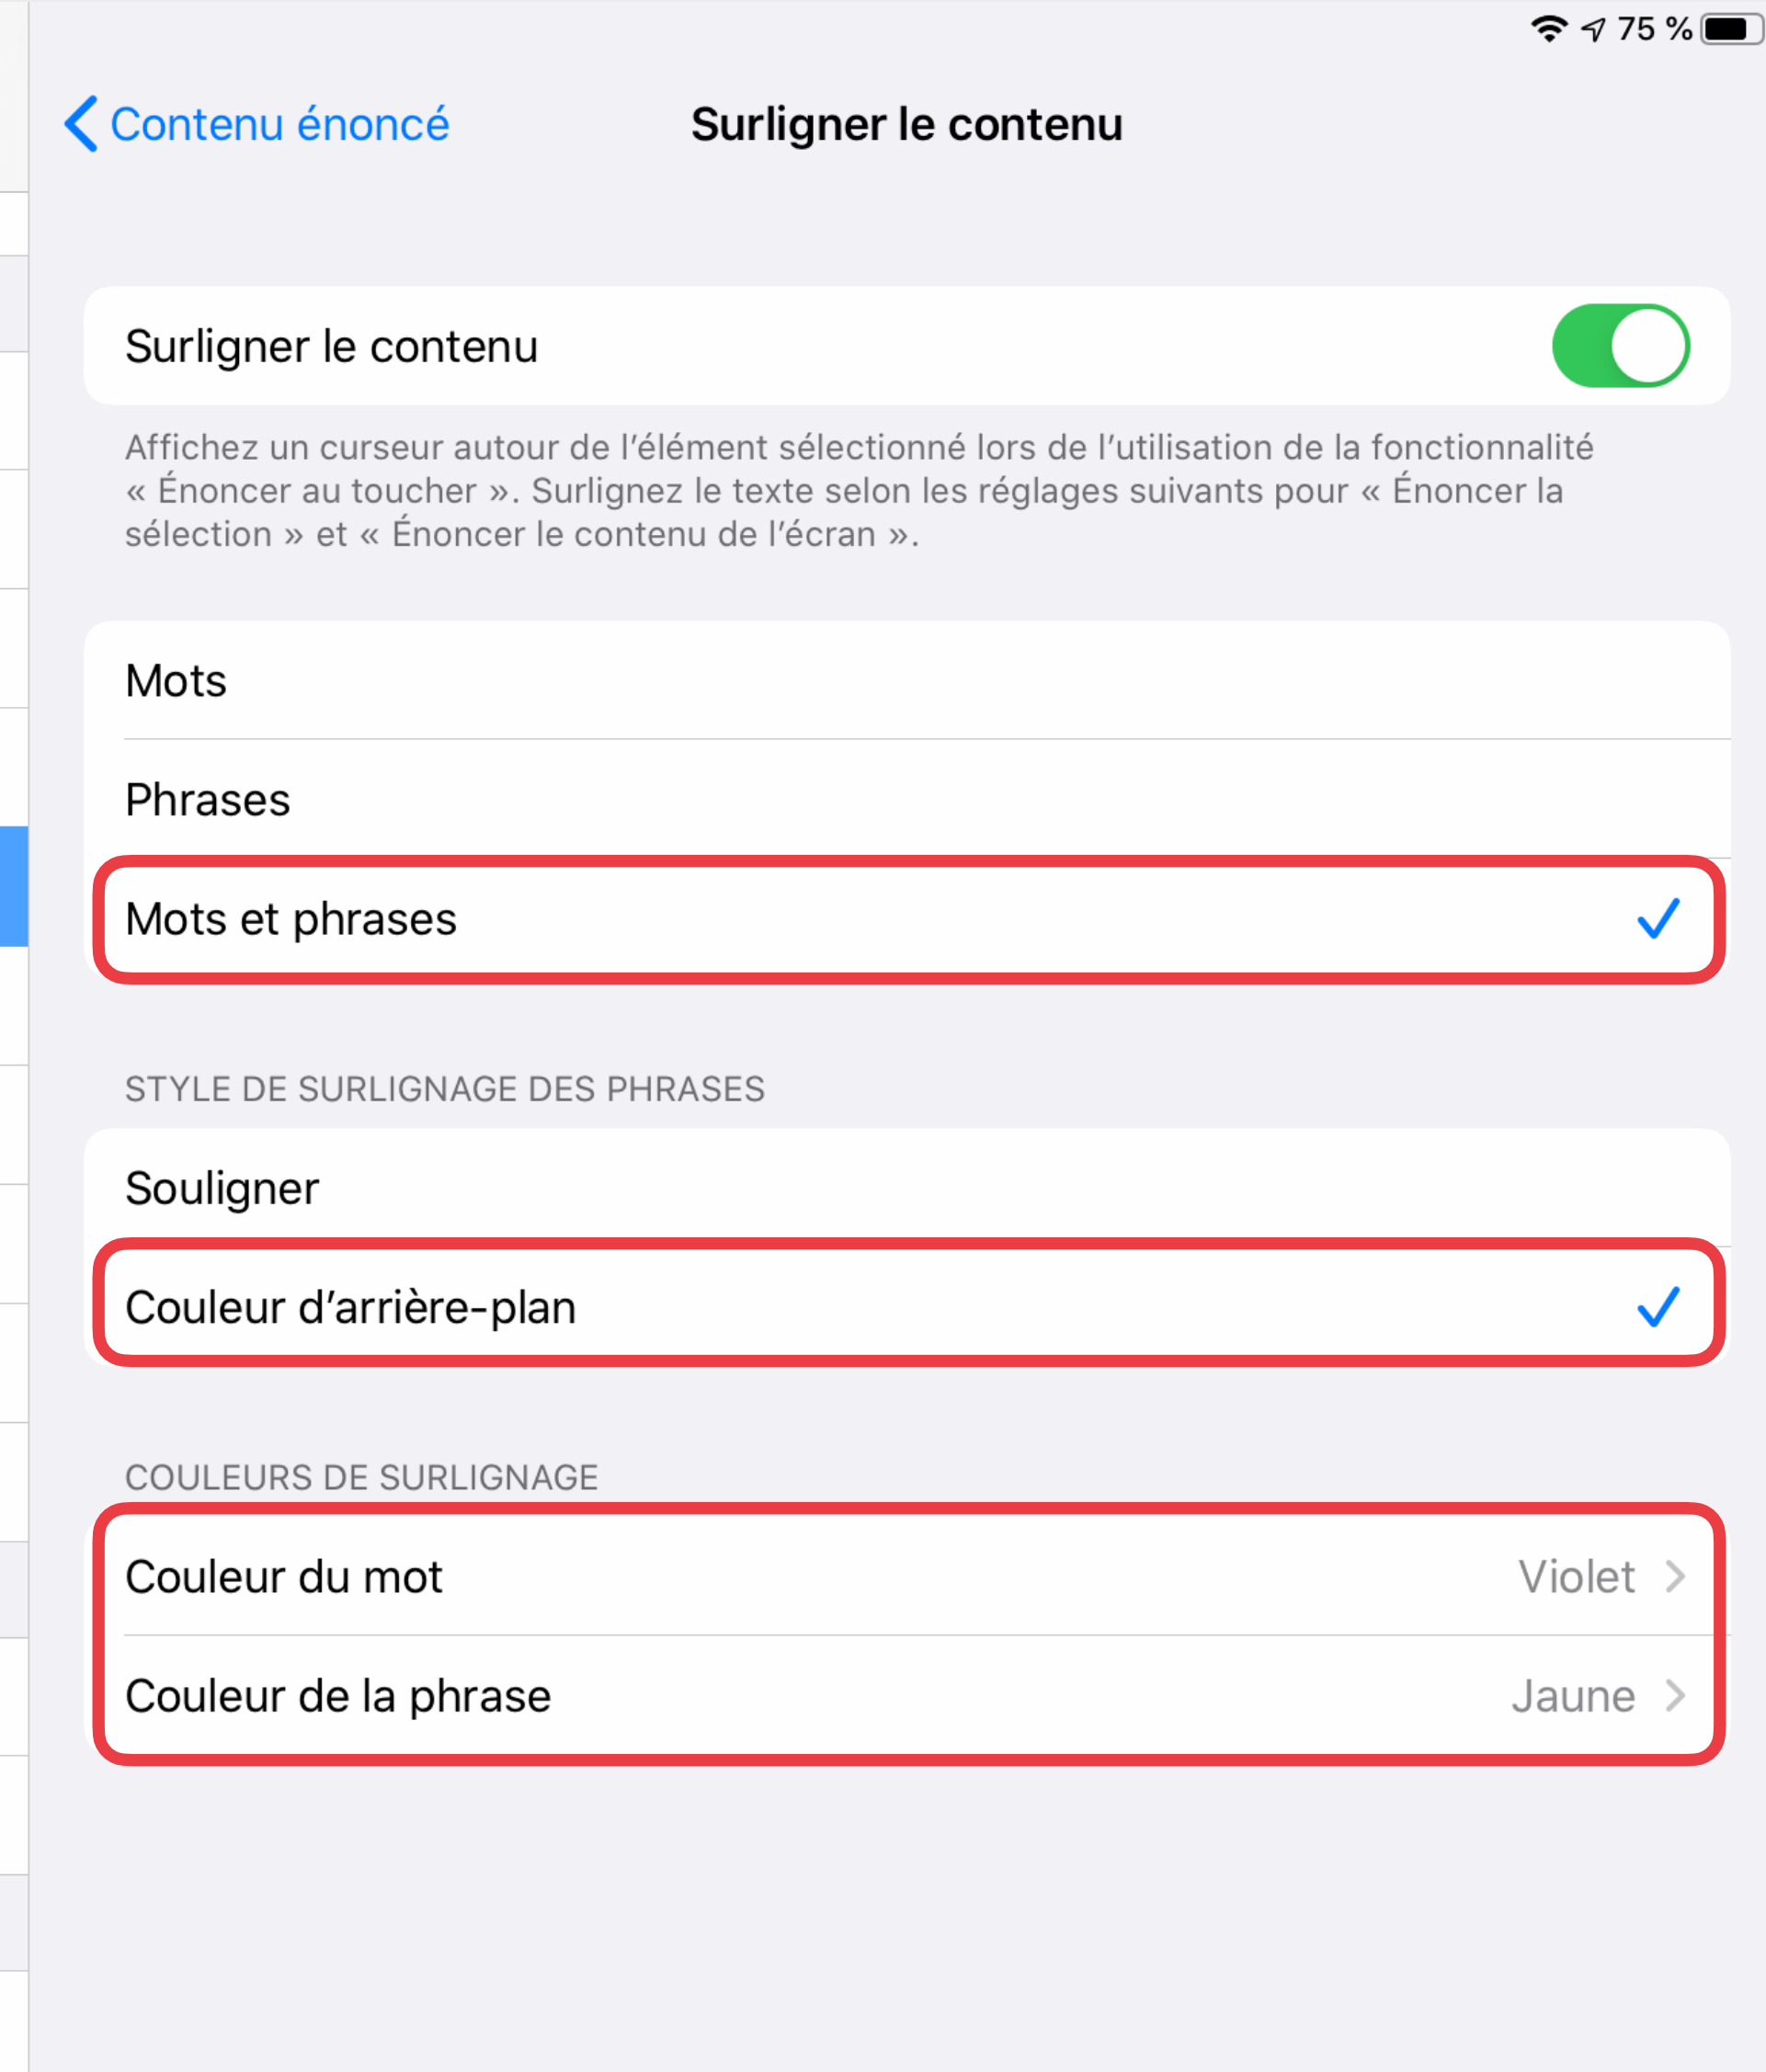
75 %

Contenu énoncé

Surligner le contenu

Surligner le contenu

Affichez un curseur autour de l’élément sélectionné lors de l’utilisation de la fonctionnalité « Énoncer au toucher ». Surlignez le texte selon les réglages suivants pour « Énoncer la sélection » et « Énoncer le contenu de l’écran ».

Mots

Phrases

Mots et phrases

STYLE DE SURLIGNAGE DES PHRASES

Souligner

Couleur d’arrière-plan

COULEURS DE SURLIGNAGE

Couleur du mot Violet

Couleur de la phrase Jaune